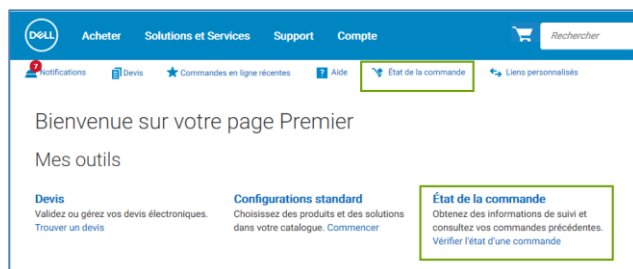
DELL Acheter Solutions et Services Support Compte Rechercher

7 Notifications Devis Commandes en ligne récentes Aide État de la commande Liens personnalisés

Bienvenue sur votre page Premier

Mes outils

Devis
Validez ou gérez vos devis électroniques.
Trouver un devis

Configurations standard
Choisissez des produits et des solutions dans votre catalogue. Commencer

État de la commande
Obtenez des informations de suivi et consultez vos commandes précédentes.
Vérifier l'état d'une commande